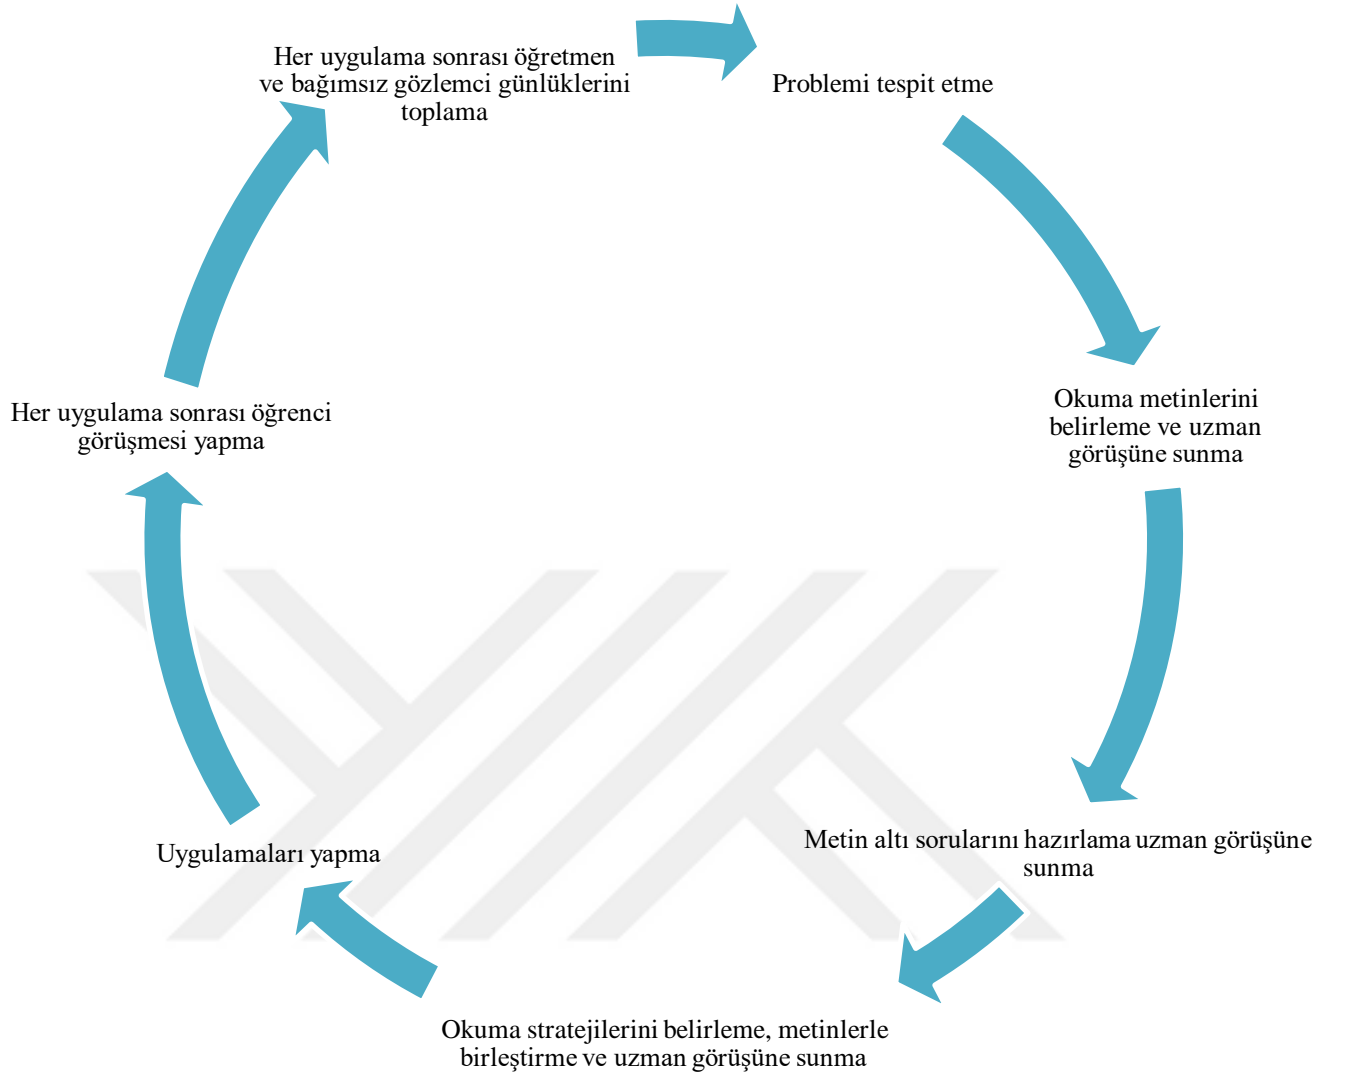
Problemi tespit etme

Okuma metinlerini belirleme ve uzman görüşüne sunma

Metin altı sorularını hazırlama uzman görüşüne sunma

Okuma stratejilerini belirleme, metinlerle birleştirme ve uzman görüşüne sunma

Uygulamaları yapma

Her uygulama sonrası öğrenci görüşmesi yapma

Her uygulama sonrası öğretmen ve bağımsız gözlemci günlüklerini toplama